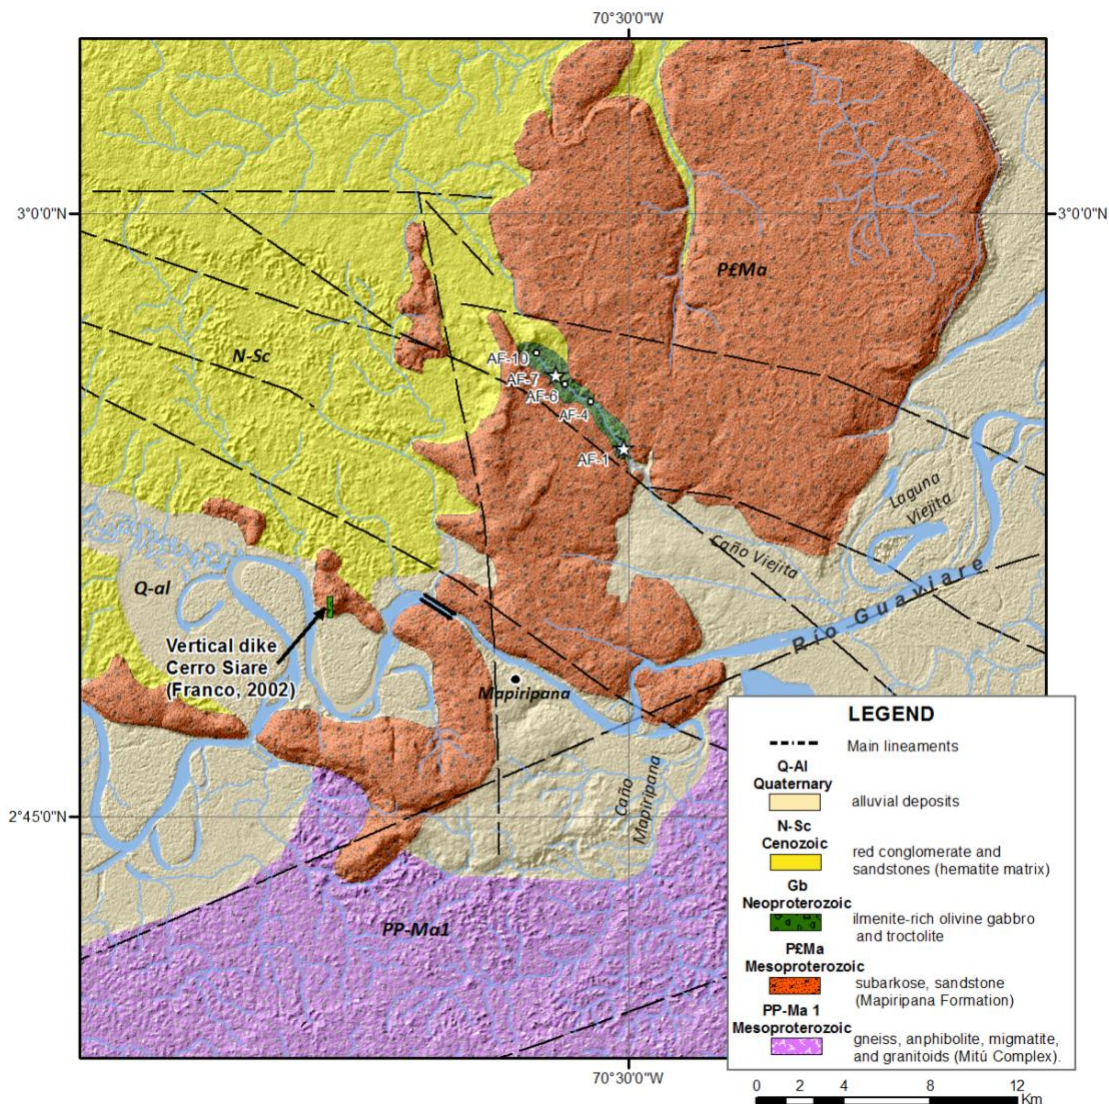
70°30'0"W

3°0'0"N

3°0'0"N

P£Ma

N-Sc

AF-10

AF-7

AF-6

AF-4

AF-1

Laguna Viejita

Caño Viejita

Q-al

Río Guaviare

Vertical dike Cerro Siare (Franco, 2002)

Mapiripana

Caño Mapiripana

2°45'0"N

PP-Ma1

70°30'0"W

LEGEND

Main lineaments

Q-Al Quaternary
alluvial deposits

N-Sc Cenozoic
red conglomerate and sandstones (hematite matrix)

Gb Neoproterozoic
ilmenite-rich olivine gabbro and troctolite

P£Ma Mesoproterozoic
subarkose, sandstone (Mapiripana Formation)

PP-Ma 1 Mesoproterozoic
gneiss, anphibolite, migmatite, and granitoids (Mitú Complex).

0 2 4 8 12 Km